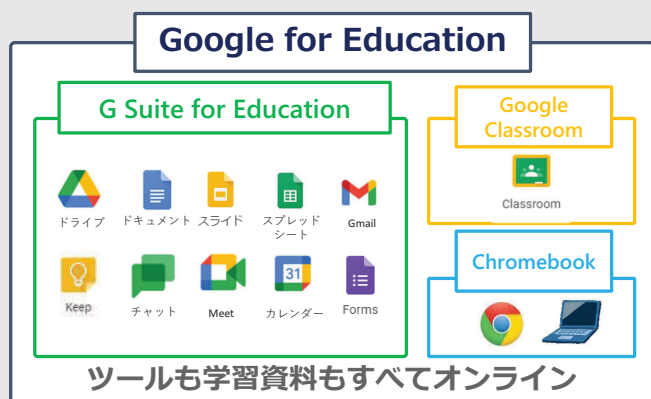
Google for Education

G Suite for Education

ドライブ
ドキュメント
スライド
スプレッドシート
Gmail
Keep
チャット
Meet
31
カレンダー
Forms

Google Classroom

Classroom

Chromebook

ツールも学習資料もすべてオンライン